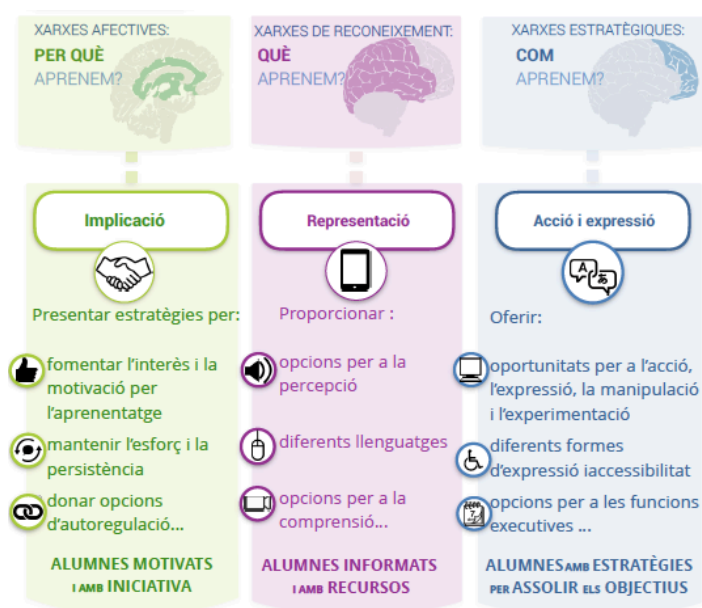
XARXES AFECTIVES:
PER QUÈ
APRENEM?

XARXES DE RECONEIXEMENT:
QUÈ
APRENEM?

XARXES ESTRATÈGIQUES:
COM
APRENEM?

Implicació

Presentar estratègies per:

fomentar l'interès i la motivació per l'aprenentatge

mantenir l'esforç i la persistència

donar opcions d'autoregulació...

ALUMNES MOTIVATS I AMB INICIATIVA

Representació

Proporcionar :

opcions per a la percepció

diferents llenguatges

opcions per a la comprensió...

ALUMNES INFORMATS I AMB RECURSOS

Acció i expressió

Oferir:

oportunitats per a l'acció, l'expressió, la manipulació i l'experimentació

diferents formes d'expressió iaccessibilitat

opcions per a les funcions executives ...

ALUMNES AMB ESTRATÈGIES PER ASSOLIR ELS OBJECTIUS